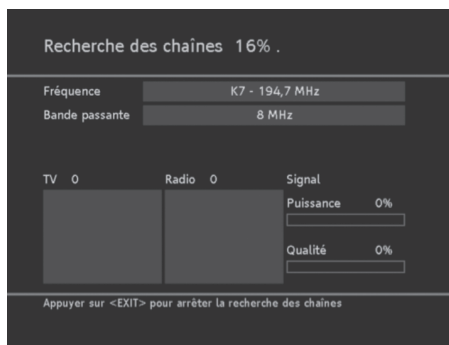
Recherche des chaînes 16% .

| Fréquence | K7 - 194,7 MHz |
|---|---|
| Bande passante | 8 MHz |

TV 0

Radio 0

Signal

Puissance 0%

Qualité 0%

Appuyer sur <EXIT> pour arrêter la recherche des chaînes